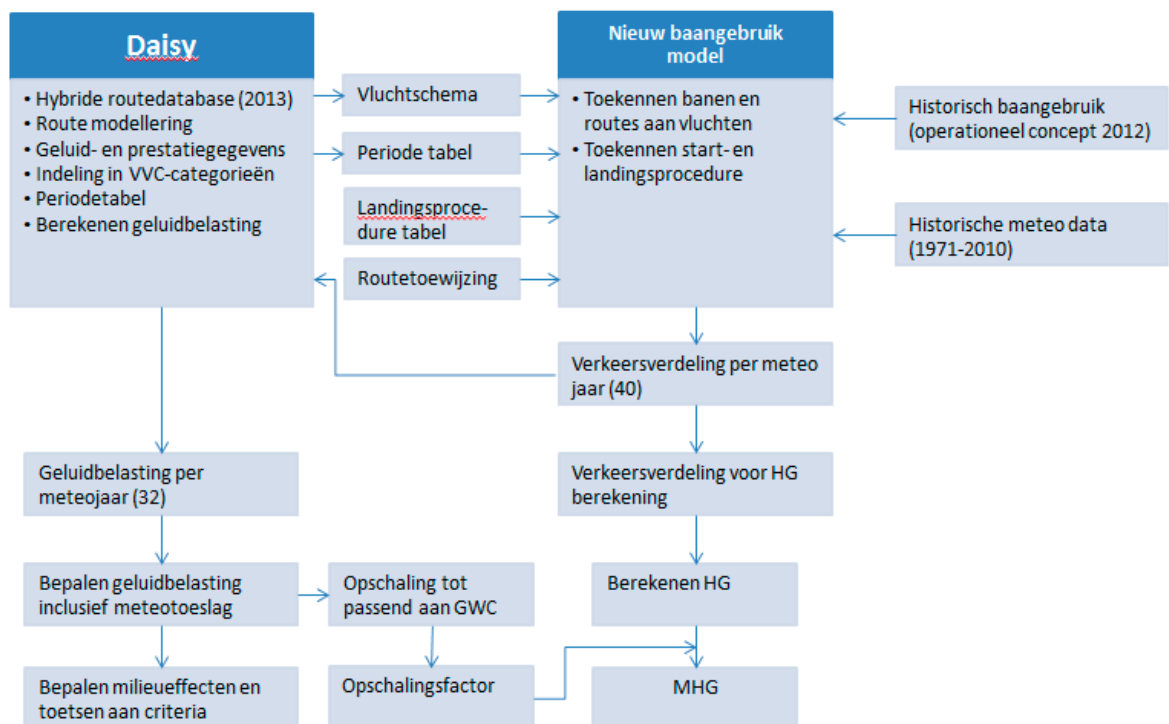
Daisy

• Hybride routedatabase (2013)
• Route modellering
• Geluid- en prestatiegegevens
• Indeling in VVC-categorieën
• Periodetabel
• Berekenen geluidbelasting

Vluchtschema

Periode tabel

Landingsprocedure tabel

Routetoewijzing

Nieuw baangebruik model

• Toekennen banen en routes aan vluchten
• Toekennen start- en landingsprocedure

Historisch baangebruik (operationeel concept 2012)

Historische meteo data (1971-2010)

Verkeersverdeling per meteo jaar (40)

Geluidbelasting per meteojaar (32)

Verkeersverdeling voor HG berekening

Bepalen geluidbelasting inclusief meteotoeslag

Opschaling tot passend aan GWC

Berekenen HG

Bepalen milieueffecten en toetsen aan criteria

Opschalingsfactor

MHG